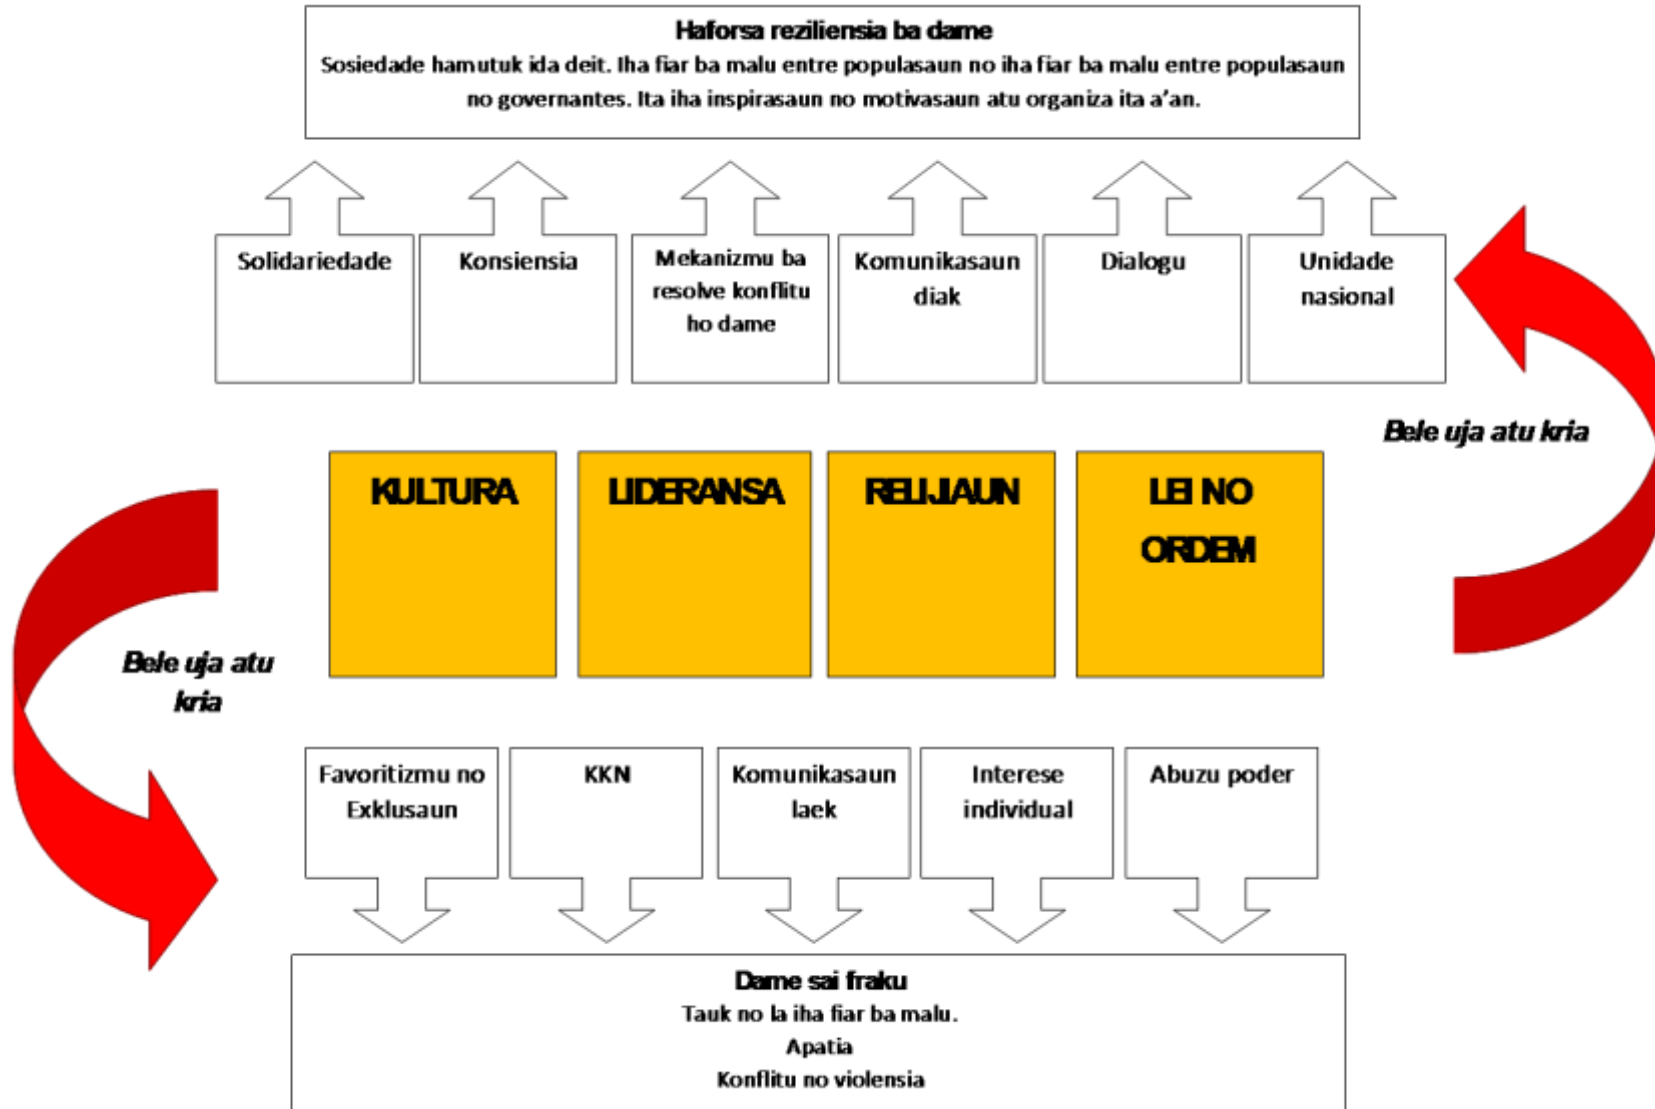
Haforsa reziliensia ba dame
Sosiedade hamutuk ida deit. Iha fiar ba malu entre populasaun no iha fiar ba malu entre populasaun no governantes. Ita iha inspirasaun no motivasaun atu organiza ita a'an.

Solidariedade

Konsiensia

Mekanizmu ba resolve konflitu ho dame

Komunikasaun diak

Dialogu

Unidade nasional

Bele uja atu kria

KULTURA

LIDERANSA

RELIJAUN

LEI NO ORDEM

Bele uja atu kria

Favoritizmu no Exklusaun

KKN

Komunikasaun laek

Interese individual

Abuzu poder

Dame sai fraku
Tauk no la iha fiar ba malu.
Apatia
Konflitu no violensia